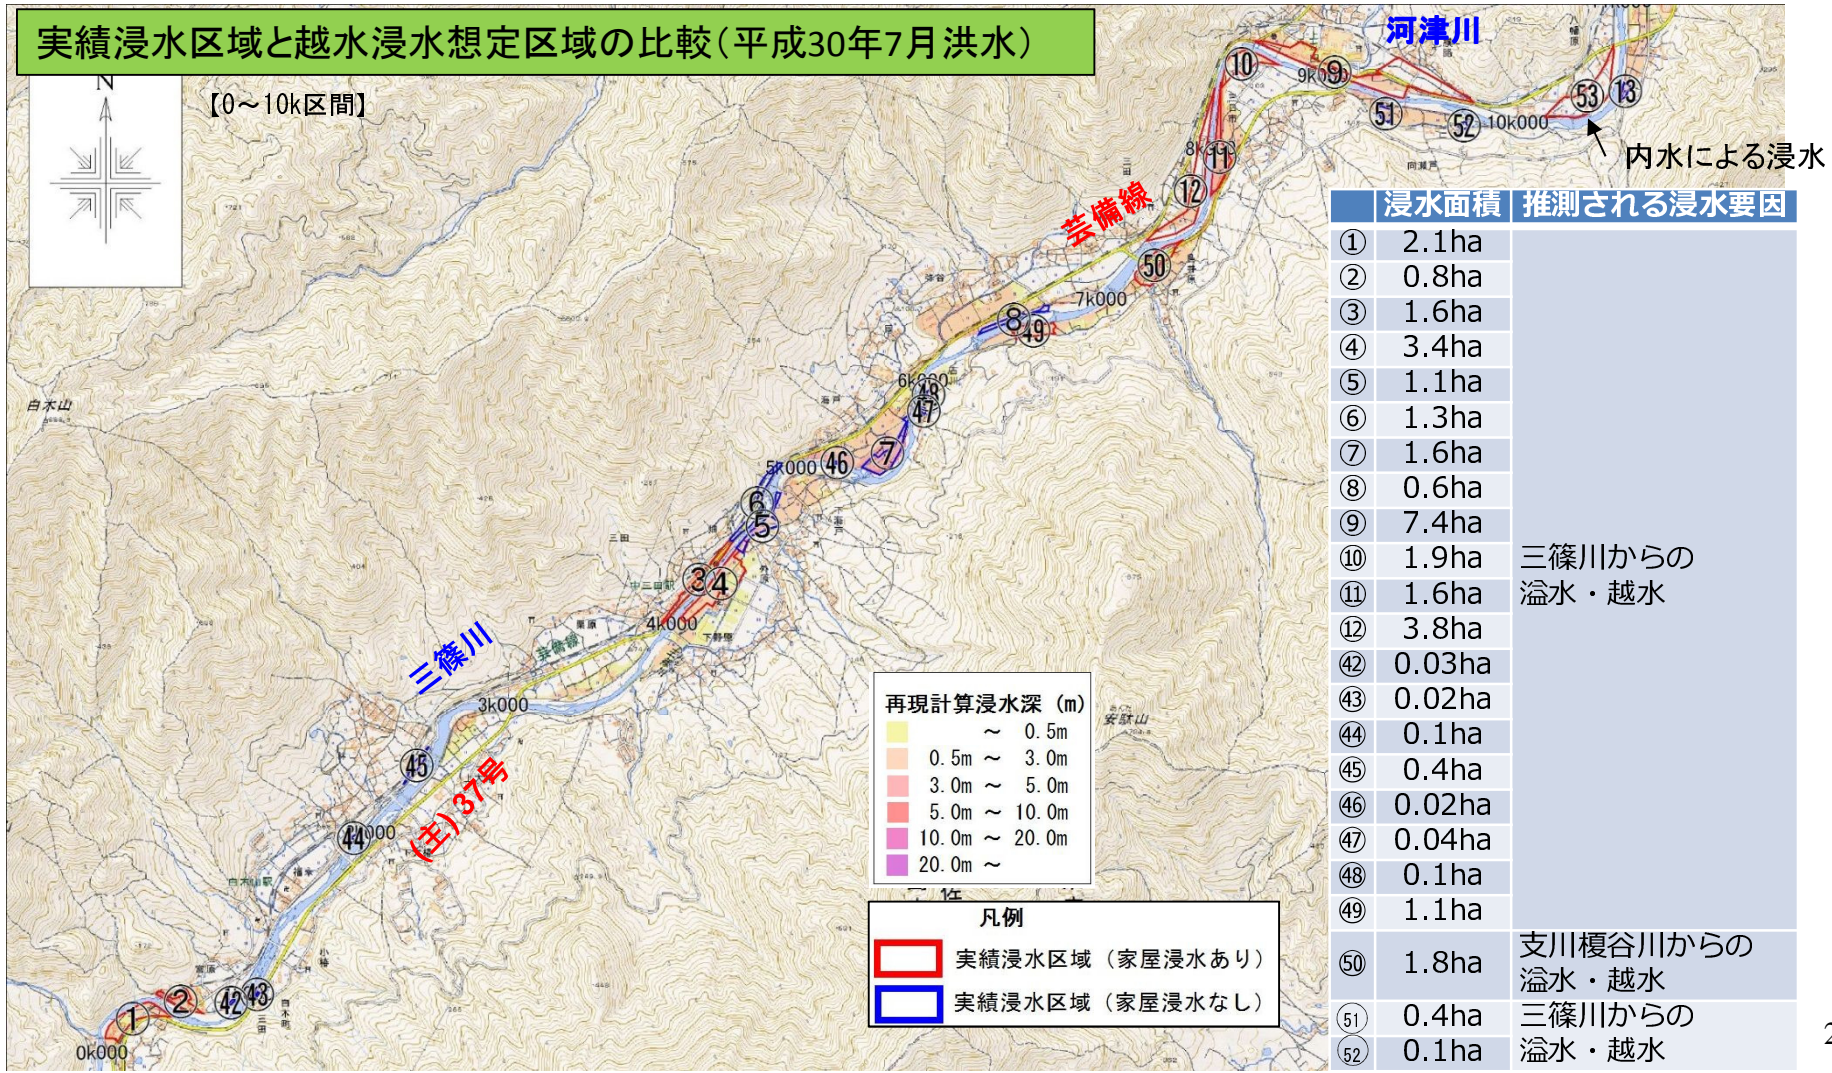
実績浸水区域と越水浸水想定区域の比較（平成30年7月洪水）

【0～10k区間】

N

河津川

芸備線

三篠川

(主)37号

白木山

安駄山

内水による浸水

0k000
3k000
4k000
5k000
6k000
7k000
8k
9k
10k000

① ② ③ ④ ⑤ ⑥ ⑦ ⑧ ⑨ ⑩ ⑪ ⑫ 42 43 44 45 46 47 48 49 50 51 52 53 13

再現計算浸水深（m）
～ 0.5m
0.5m ～ 3.0m
3.0m ～ 5.0m
5.0m ～ 10.0m
10.0m ～ 20.0m
20.0m ～

凡例
実績浸水区域（家屋浸水あり）
実績浸水区域（家屋浸水なし）

| | 浸水面積 | 推測される浸水要因 |
|---|---|---|
| ① | 2.1ha | 三篠川からの溢水・越水 |
| ② | 0.8ha | |
| ③ | 1.6ha | |
| ④ | 3.4ha | |
| ⑤ | 1.1ha | |
| ⑥ | 1.3ha | |
| ⑦ | 1.6ha | |
| ⑧ | 0.6ha | |
| ⑨ | 7.4ha | |
| ⑩ | 1.9ha | |
| ⑪ | 1.6ha | |
| ⑫ | 3.8ha | |
| 42 | 0.03ha | |
| 43 | 0.02ha | |
| 44 | 0.1ha | |
| 45 | 0.4ha | |
| 46 | 0.02ha | |
| 47 | 0.04ha | |
| 48 | 0.1ha | |
| 49 | 1.1ha | |
| 50 | 1.8ha | 支川榎谷川からの溢水・越水 |
| 51 | 0.4ha | 三篠川からの溢水・越水 |
| 52 | 0.1ha | |

2